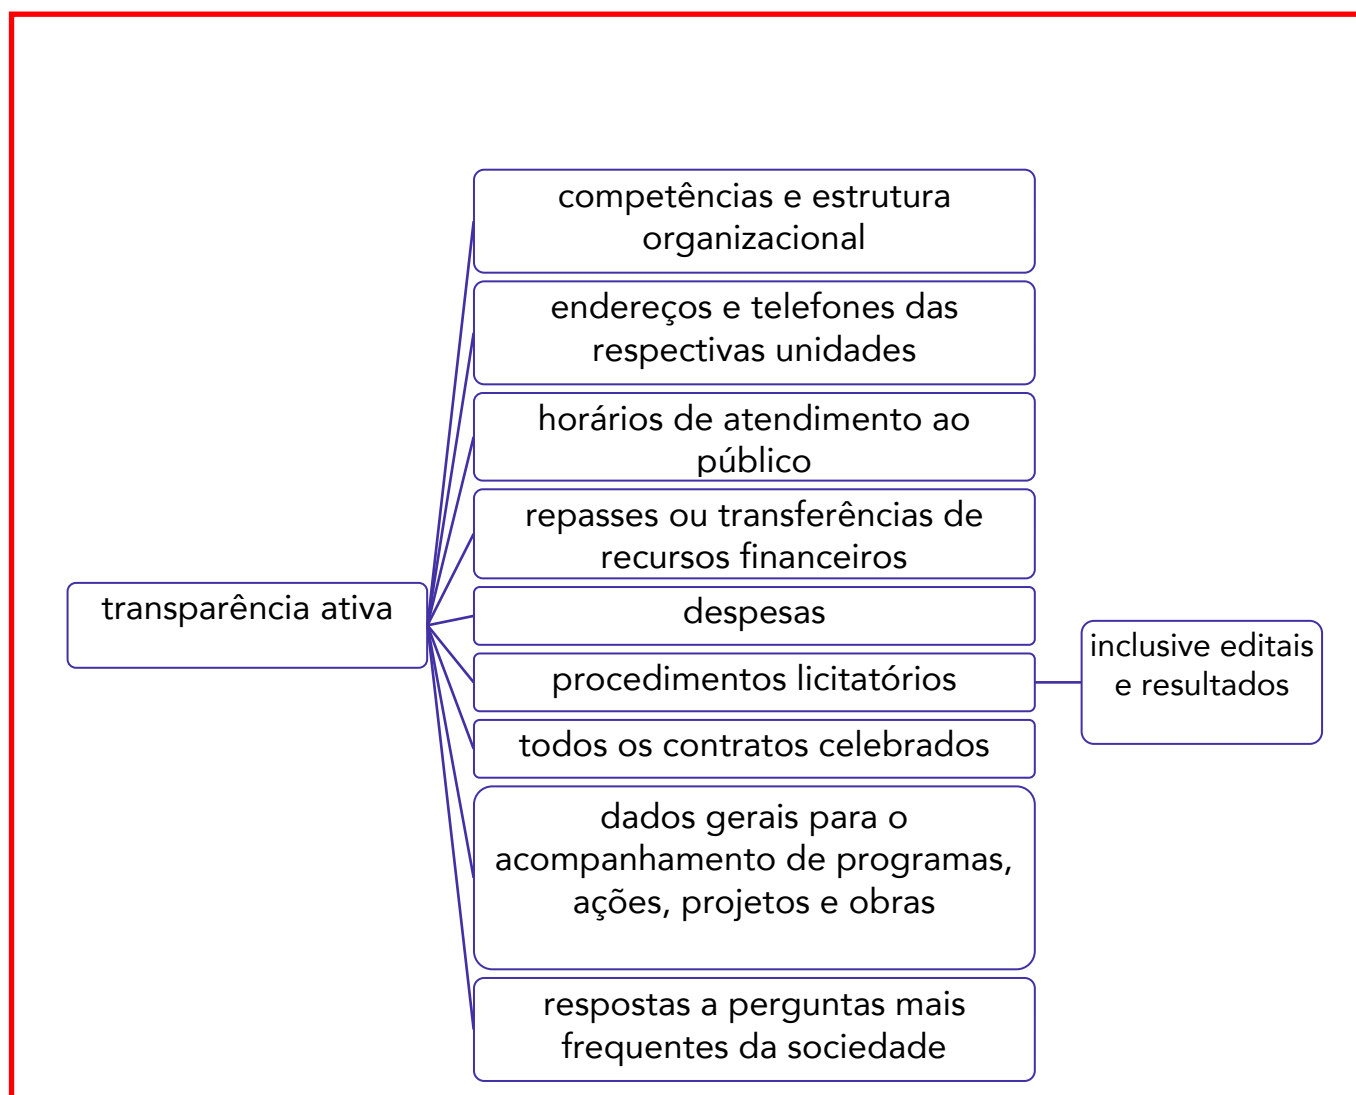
transparência ativa

competências e estrutura organizacional

endereços e telefones das respectivas unidades

horários de atendimento ao público

repasses ou transferências de recursos financeiros

despesas

procedimentos licitatórios

inclusive editais e resultados

todos os contratos celebrados

dados gerais para o acompanhamento de programas, ações, projetos e obras

respostas a perguntas mais frequentes da sociedade